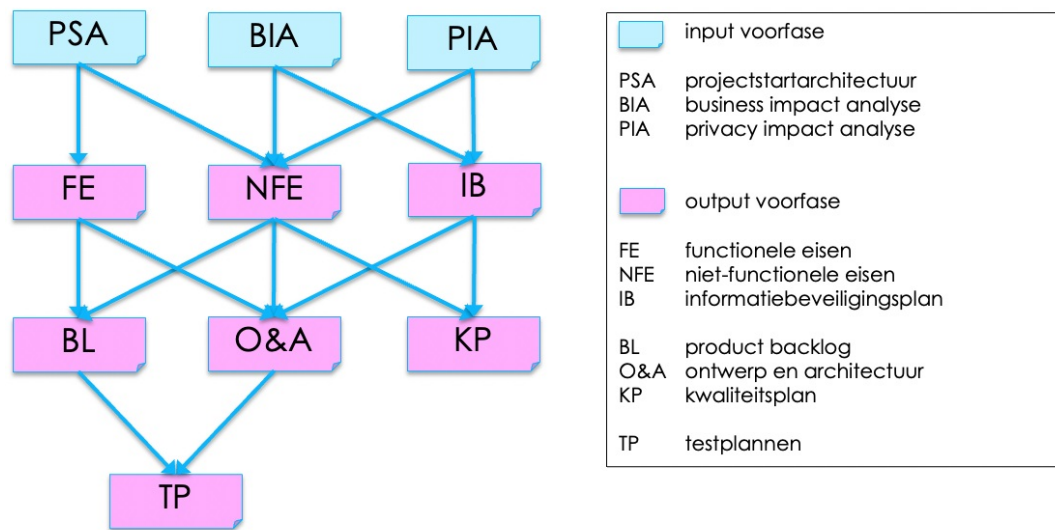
PSA BIA PIA

FE NFE IB

BL O&A KP

TP

input voorfase

PSA projectstartarchitectuur
BIA business impact analyse
PIA privacy impact analyse

output voorfase

FE functionele eisen
NFE niet-functionele eisen
IB informatiebeveiligingsplan

BL product backlog
O&A ontwerp en architectuur
KP kwaliteitsplan

TP testplannen